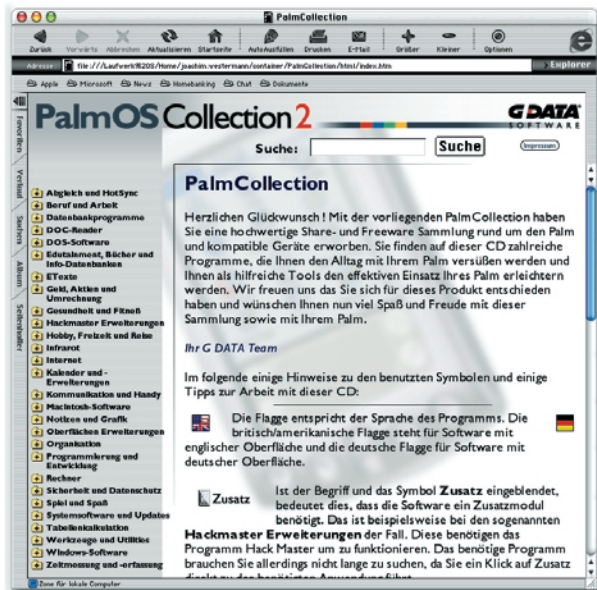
PalmCollection

Zurück Vorwärts Abbrechen Aktualisieren Startseite AutoAusfüllen Drucken E-Mail Größer Kleiner Optionen

Adresse file:///Laufwerk%20S/Home/joachim.vestermann/container/PalmCollection/html/index.htm Explorer

Apple Microsoft News Homebanking Chat Dokumente

Favoriten Verlauf Suchen Album Seitenhalter

PalmOS Collection 2

G DATA SOFTWARE

Suche: Suche Impressum

Abgleich und HotSync
Beruf und Arbeit
Datenbankprogramme
DOC-Reader
DOS-Software
Edutainment, Bücher und Info-Datenbanken
EText
Geld, Aktien und Umrechnung
Gesundheit und Fitneß
Hackmaster Erweiterungen
Hobby, Freizeit und Reise
Infrarot
Internet
Kalender und -Erweiterungen
Kommunikation und Handy
Macintosh-Software
Notizen und Grafik
Oberflächen Erweiterungen
Organisation
Programmierung und Entwicklung
Rechner
Sicherheit und Datenschutz
Spiel und Spaß
Systemsoftware und Updates
Tabellenkalkulation
Werkzeuge und Utilities
Windows-Software
Zeitmessung und -erfassung

PalmCollection

Herzlichen Glückwunsch ! Mit der vorliegenden PalmCollection haben Sie eine hochwertige Share- und Freeware Sammlung rund um den Palm und kompatible Geräte erworben. Sie finden auf dieser CD zahlreiche Programme, die Ihnen den Alltag mit Ihrem Palm versüßen werden und Ihnen als hilfreiche Tools den effektiven Einsatz Ihres Palm erleichtern werden. Wir freuen uns das Sie sich für dieses Produkt entschieden haben und wünschen Ihnen nun viel Spaß und Freude mit dieser Sammlung sowie mit Ihrem Palm.

Ihr G DATA Team

Im folgende einige Hinweise zu den benutzten Symbolen und einige Tipps zur Arbeit mit dieser CD:

Die Flagge entspricht der Sprache des Programms. Die britisch/amerikanische Flagge steht für Software mit englischer Oberfläche und die deutsche Flagge für Software mit deutscher Oberfläche.

Zusatz Ist der Begriff und das Symbol Zusatz eingeblendet, bedeutet dies, dass die Software ein Zusatzmodul benötigt. Das ist beispielsweise bei den sogenannten Hackmaster Erweiterungen der Fall. Diese benötigen das Programm Hack Master um zu funktionieren. Das benötige Programm brauchen Sie allerdings nicht lange zu suchen, da Sie ein Klick auf Zusatz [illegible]

Zone für lokale Computer